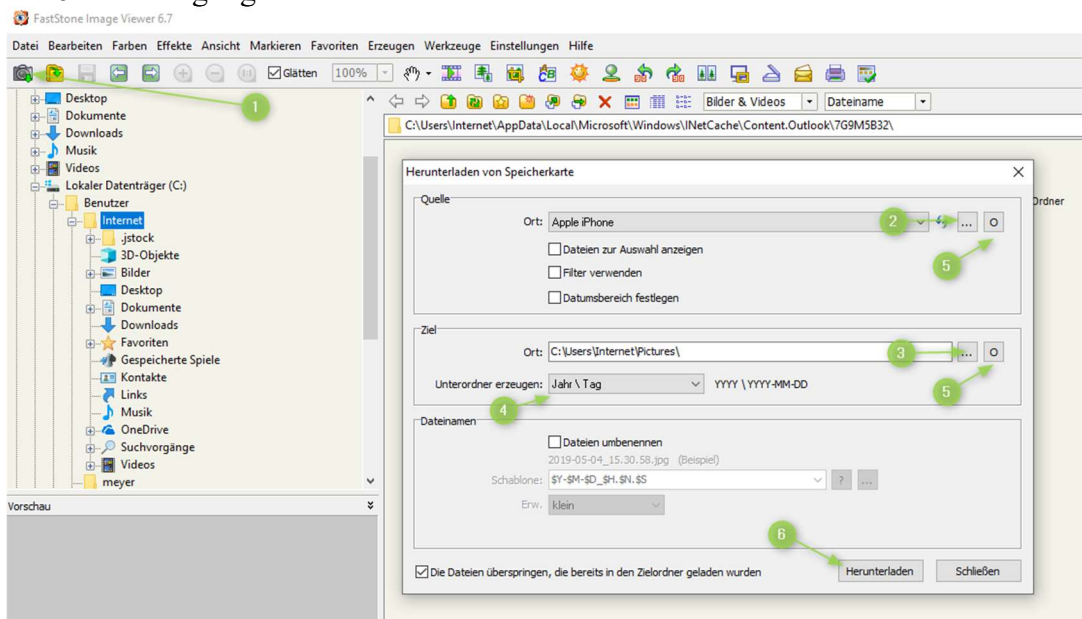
FastStone Image Viewer 6.7

Datei Bearbeiten Farben Effekte Ansicht Markieren Favoriten Erzeugen Werkzeuge Einstellungen Hilfe

Glätten 100%

Bilder & Videos Dateiname

C:\Users\Internet\AppData\Local\Microsoft\Windows\INetCache\Content.Outlook\7G9M5B32\

Desktop
Dokumente
Downloads
Musik
Videos
Lokaler Datenträger (C:)
Benutzer
Internet
.jstock
3D-Objekte
Bilder
Desktop
Dokumente
Downloads
Favoriten
Gespeicherte Spiele
Kontakte
Links
Musik
OneDrive
Suchvorgänge
Videos
meyer

Vorschau

Ordner

Herunterladen von Speicherkarte

Quelle
Ort: Apple iPhone ... O
Dateien zur Auswahl anzeigen
Filter verwenden
Datumsbereich festlegen

Ziel
Ort: C:\Users\Internet\Pictures\ ... O
Unterordner erzeugen: Jahr \ Tag YYYY \ YYYY-MM-DD

Dateinamen
Dateien umbenennen
2019-05-04_15.30.58.jpg (Beispiel)
Schablone: $Y-$M-$D_$H.$N.$S ? ...
Erw. klein

Die Dateien überspringen, die bereits in den Zielordner geladen wurden
Herunterladen Schließen

1
2
3
4
5
5
6